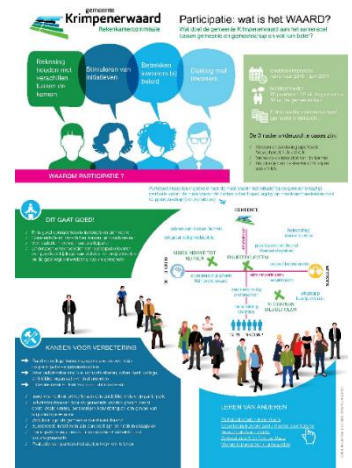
gemeente
Krimpenerwaard
Rekenkamercommissie

Participatie: wat is het WAARD?

Rekening houden met verschillen tussen de kernen

Stimuleren van initiatieven

Betrekken inwoners bij beleid

Dialoog met inwoners

WAAROM PARTICIPATIE ?

De 3 rode draden uit essays zijn:

DIT GAAT GOED!

KANSEN VOOR VERBETERING

LEREN VAN ANDEREN

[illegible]